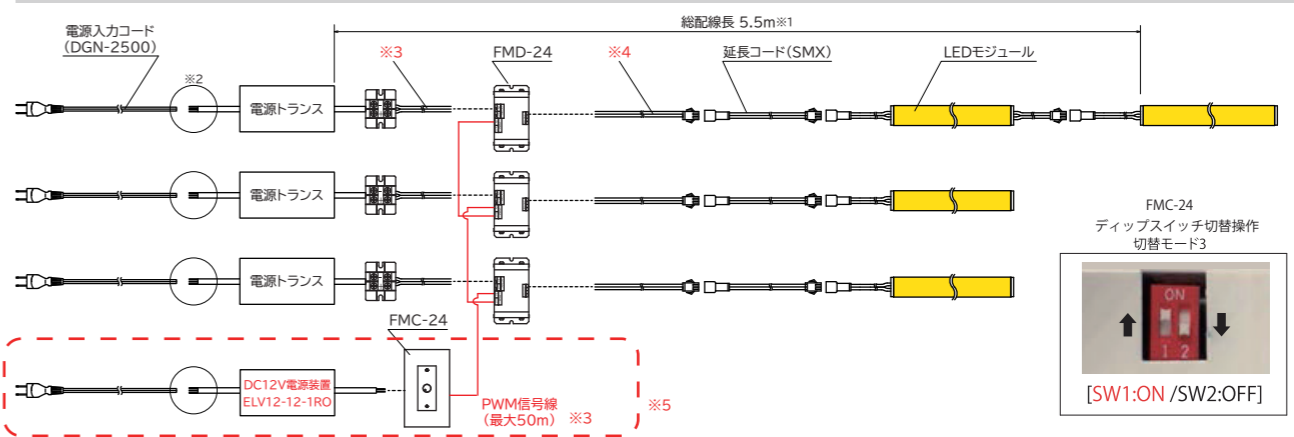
電源入力コード
(DGN-2500)

※2

総配線長 5.5m※1

※3

FMD-24

※4

延長コード(SMX)

LEDモジュール

電源トランス

電源トランス

電源トランス

FMC-24

DC12V電源装置
ELV12-12-1RO

PWM信号線
(最大50m) ※3

※5

FMC-24
ディップスイッチ切替操作
切替モード3

ON
1 2

[SW1:ON /SW2:OFF]